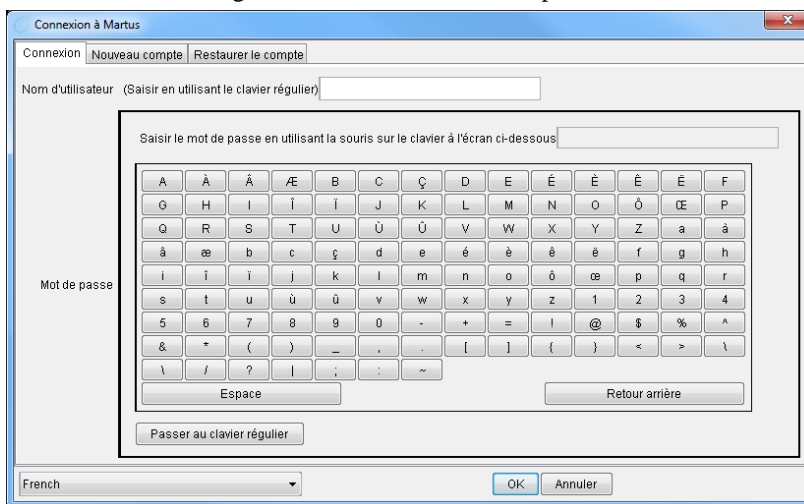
Connexion à Martus

Connexion | Nouveau compte | Restaurer le compte

Nom d'utilisateur (Saisir en utilisant le clavier régulier)

Saisir le mot de passe en utilisant la souris sur le clavier à l'écran ci-dessous

Mot de passe

| A | À | Â | Æ | B | C | Ç | D | E | É | È | Ê | Ë | F |
|---|---|---|---|---|---|---|---|---|---|---|---|---|---|
| G | H | I | Î | Ï | J | K | L | M | N | O | Ô | Œ | P |
| Q | R | S | T | U | Ù | Û | V | W | X | Y | Z | a | à |
| â | æ | b | c | ç | d | e | é | è | ê | ë | f | g | h |
| i | î | ï | j | k | l | m | n | o | ô | œ | p | q | r |
| s | t | u | ù | û | v | w | x | y | z | 1 | 2 | 3 | 4 |
| 5 | 6 | 7 | 8 | 9 | 0 | - | + | = | ! | @ | $ | % | ^ |
| & | * | ( | ) | _ | , | . | [ | ] | { | } | < | > | \ |
| \ | / | ? | \| | ; | : | ~ | | | | | | | |

Espace

Retour arrière

Passer au clavier régulier

French

OK

Annuler